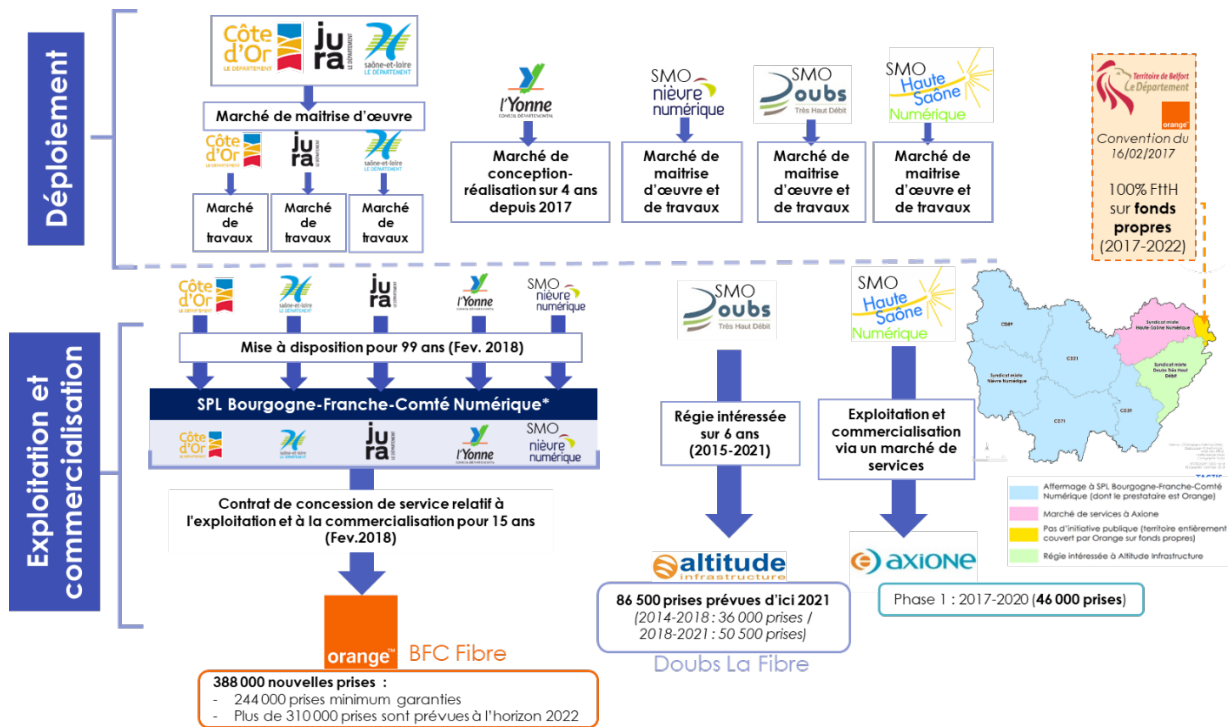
Déploiement

Côte d'Or LE DÉPARTEMENT
jura LE DÉPARTEMENT
saône-et-loire LE DÉPARTEMENT

Marché de maitrise d'œuvre

Côte d'Or
jura
saône-et-loire

Marché de travaux
Marché de travaux
Marché de travaux

l'Yonne CONSEIL DÉPARTEMENTAL
Marché de conception-réalisation sur 4 ans depuis 2017

SMO nièvre numérique
Marché de maitrise d'œuvre et de travaux

SMO Doubs Très Haut Débit
Marché de maitrise d'œuvre et de travaux

SMO Haute Saône Numérique
Marché de maitrise d'œuvre et de travaux

Territoire de Belfort Le Département
orange
Convention du 16/02/2017
100% FttH sur fonds propres (2017-2022)

Exploitation et commercialisation

Côte d'Or
saône-et-loire
jura
l'Yonne
SMO nièvre numérique

Mise à disposition pour 99 ans (Fev. 2018)

SPL Bourgogne-Franche-Comté Numérique*

Côte d'Or
saône-et-loire
jura
l'Yonne
SMO nièvre numérique

Contrat de concession de service relatif à l'exploitation et à la commercialisation pour 15 ans (Fev.2018)

orange BFC Fibre

388 000 nouvelles prises :
- 244 000 prises minimum garanties
- Plus de 310 000 prises sont prévues à l'horizon 2022

SMO Doubs Très Haut Débit
Régie intéressée sur 6 ans (2015-2021)
altitude infrastructure
86 500 prises prévues d'ici 2021
(2014-2018 : 36 000 prises / 2018-2021 : 50 500 prises)
Doubs La Fibre

SMO Haute Saône Numérique
Exploitation et commercialisation via un marché de services
axione
Phase 1 : 2017-2020 (46 000 prises)

Syndicat mixte Haute-Saône Numérique
Syndicat mixte Doubs Très Haut Débit
Syndicat mixte Nièvre Numérique
CD89
CD21
CD71
CD39

Affermage à SPL Bourgogne-Franche-Comté Numérique (dont le prestataire est Orange)
Marché de services à Axione
Pas d'initiative publique (territoire entièrement couvert par Orange sur fonds propres)
Régie intéressée à Altitude Infrastructure